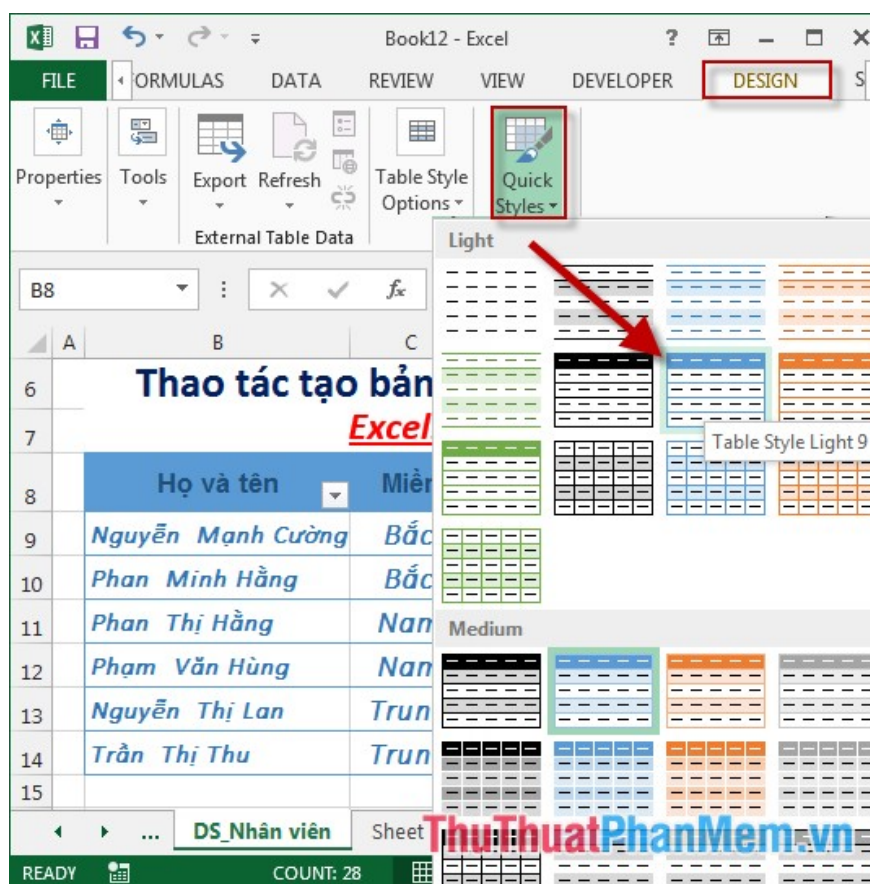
Book12 - Excel

FILE FORMULAS DATA REVIEW VIEW DEVELOPER DESIGN S

Properties Tools Export Refresh Table Style Options Quick Styles

External Table Data

B8

$f_x$

Light

Table Style Light 9

Medium

| | A | B | C |
|---|---|---|---|
| 6 | | Thao tác tạo bản | |
| 7 | | Excel | |
| 8 | | Họ và tên | Miề |
| 9 | | Nguyễn Mạnh Cường | Bắc |
| 10 | | Phan Minh Hằng | Bắc |
| 11 | | Phan Thị Hằng | Nam |
| 12 | | Phạm Văn Hùng | Nam |
| 13 | | Nguyễn Thị Lan | Trun |
| 14 | | Trần Thị Thu | Trun |
| 15 | | | |

... DS_Nhân viên Sheet

READY COUNT: 28

ThuThuatPhanMem.vn